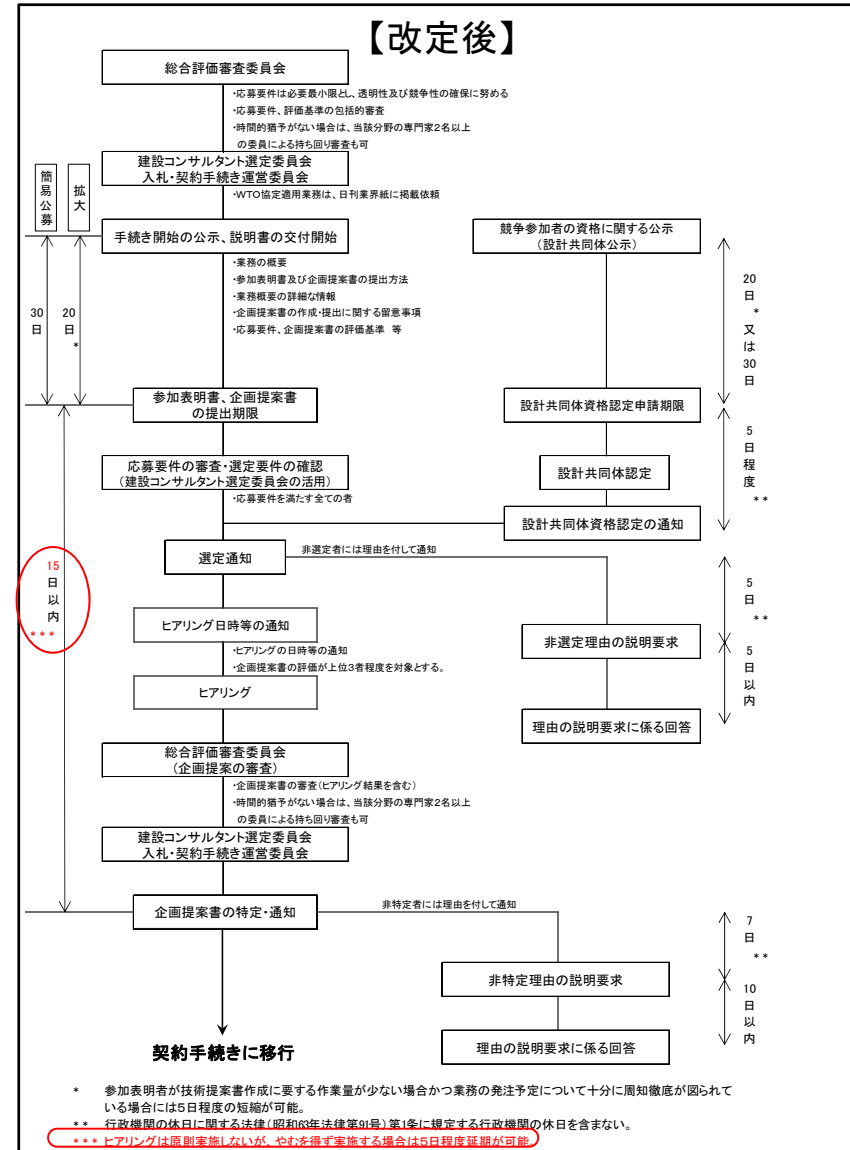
【改定後】

総合評価審査委員会

・応募要件は必要最小限とし、透明性及び競争性の確保に努める
・応募要件、評価基準の包括的審査
・時間的猶予がない場合は、当該分野の専門家2名以上の委員による持ち回り審査も可

簡易公募

拡大

建設コンサルタント選定委員会
入札・契約手続き運営委員会

・WTO協定適用業務は、日刊業界紙に掲載依頼

手続き開始の公示、説明書の交付開始

・業務の概要
・参加表明書及び企画提案書の提出方法
・業務概要の詳細な情報
・企画提案書の作成・提出に関する留意事項
・応募要件、企画提案書の評価基準 等

30日

20日*

競争参加者の資格に関する公示
（設計共同体公示）

20日*又は30日

参加表明書、企画提案書の提出期限

設計共同体資格認定申請期限

5日程度**

応募要件の審査・選定要件の確認
（建設コンサルタント選定委員会の活用）

・応募要件を満たす全ての者

設計共同体認定

設計共同体資格認定の通知

15日以内***

選定通知

非選定者には理由を付して通知

5日**

ヒアリング日時等の通知

・ヒアリングの日時等の通知
・企画提案書の評価が上位3者程度を対象とする。

非選定理由の説明要求

5日以内

ヒアリング

理由の説明要求に係る回答

総合評価審査委員会
（企画提案の審査）

・企画提案書の審査（ヒアリング結果を含む）
・時間的猶予がない場合は、当該分野の専門家2名以上の委員による持ち回り審査も可

建設コンサルタント選定委員会
入札・契約手続き運営委員会

企画提案書の特定・通知

非特定者には理由を付して通知

7日**

非特定理由の説明要求

10日以内

契約手続きに移行

理由の説明要求に係る回答

* 参加表明者が技術提案書作成に要する作業量が少ない場合かつ業務の発注予定について十分に周知徹底が図られている場合には5日程度の短縮が可能。
** 行政機関の休日に関する法律（昭和63年法律第91号）第1条に規定する行政機関の休日を含まない。
*** ヒアリングは原則実施しないが、やむを得ず実施する場合は5日程度延期が可能。